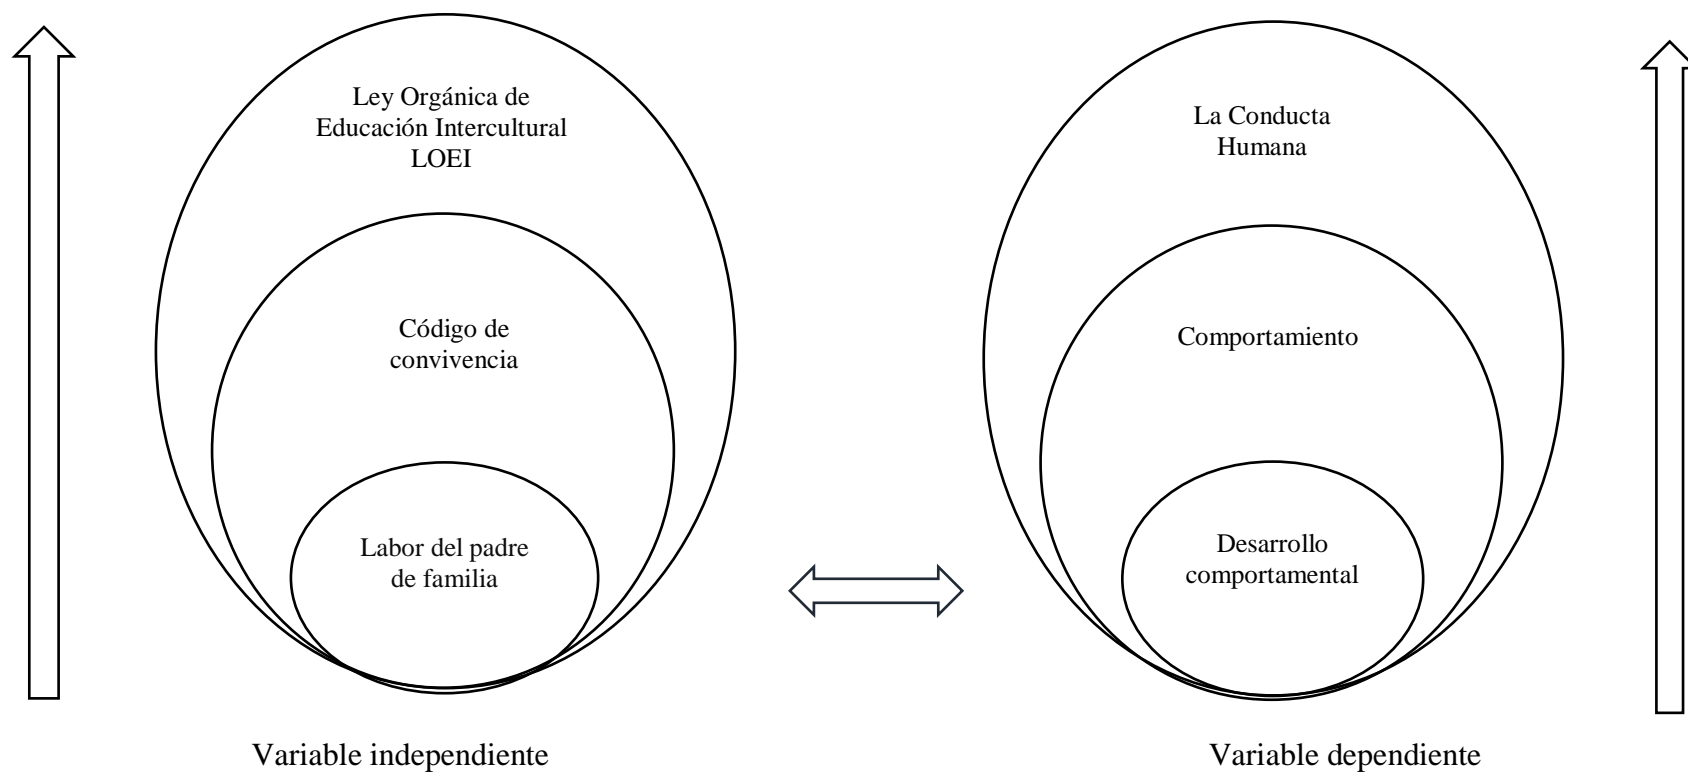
Ley Orgánica de Educación Intercultural LOEI

Código de convivencia

Labor del padre de familia

La Conducta Humana

Comportamiento

Desarrollo comportamental

Variable independiente

Variable dependiente